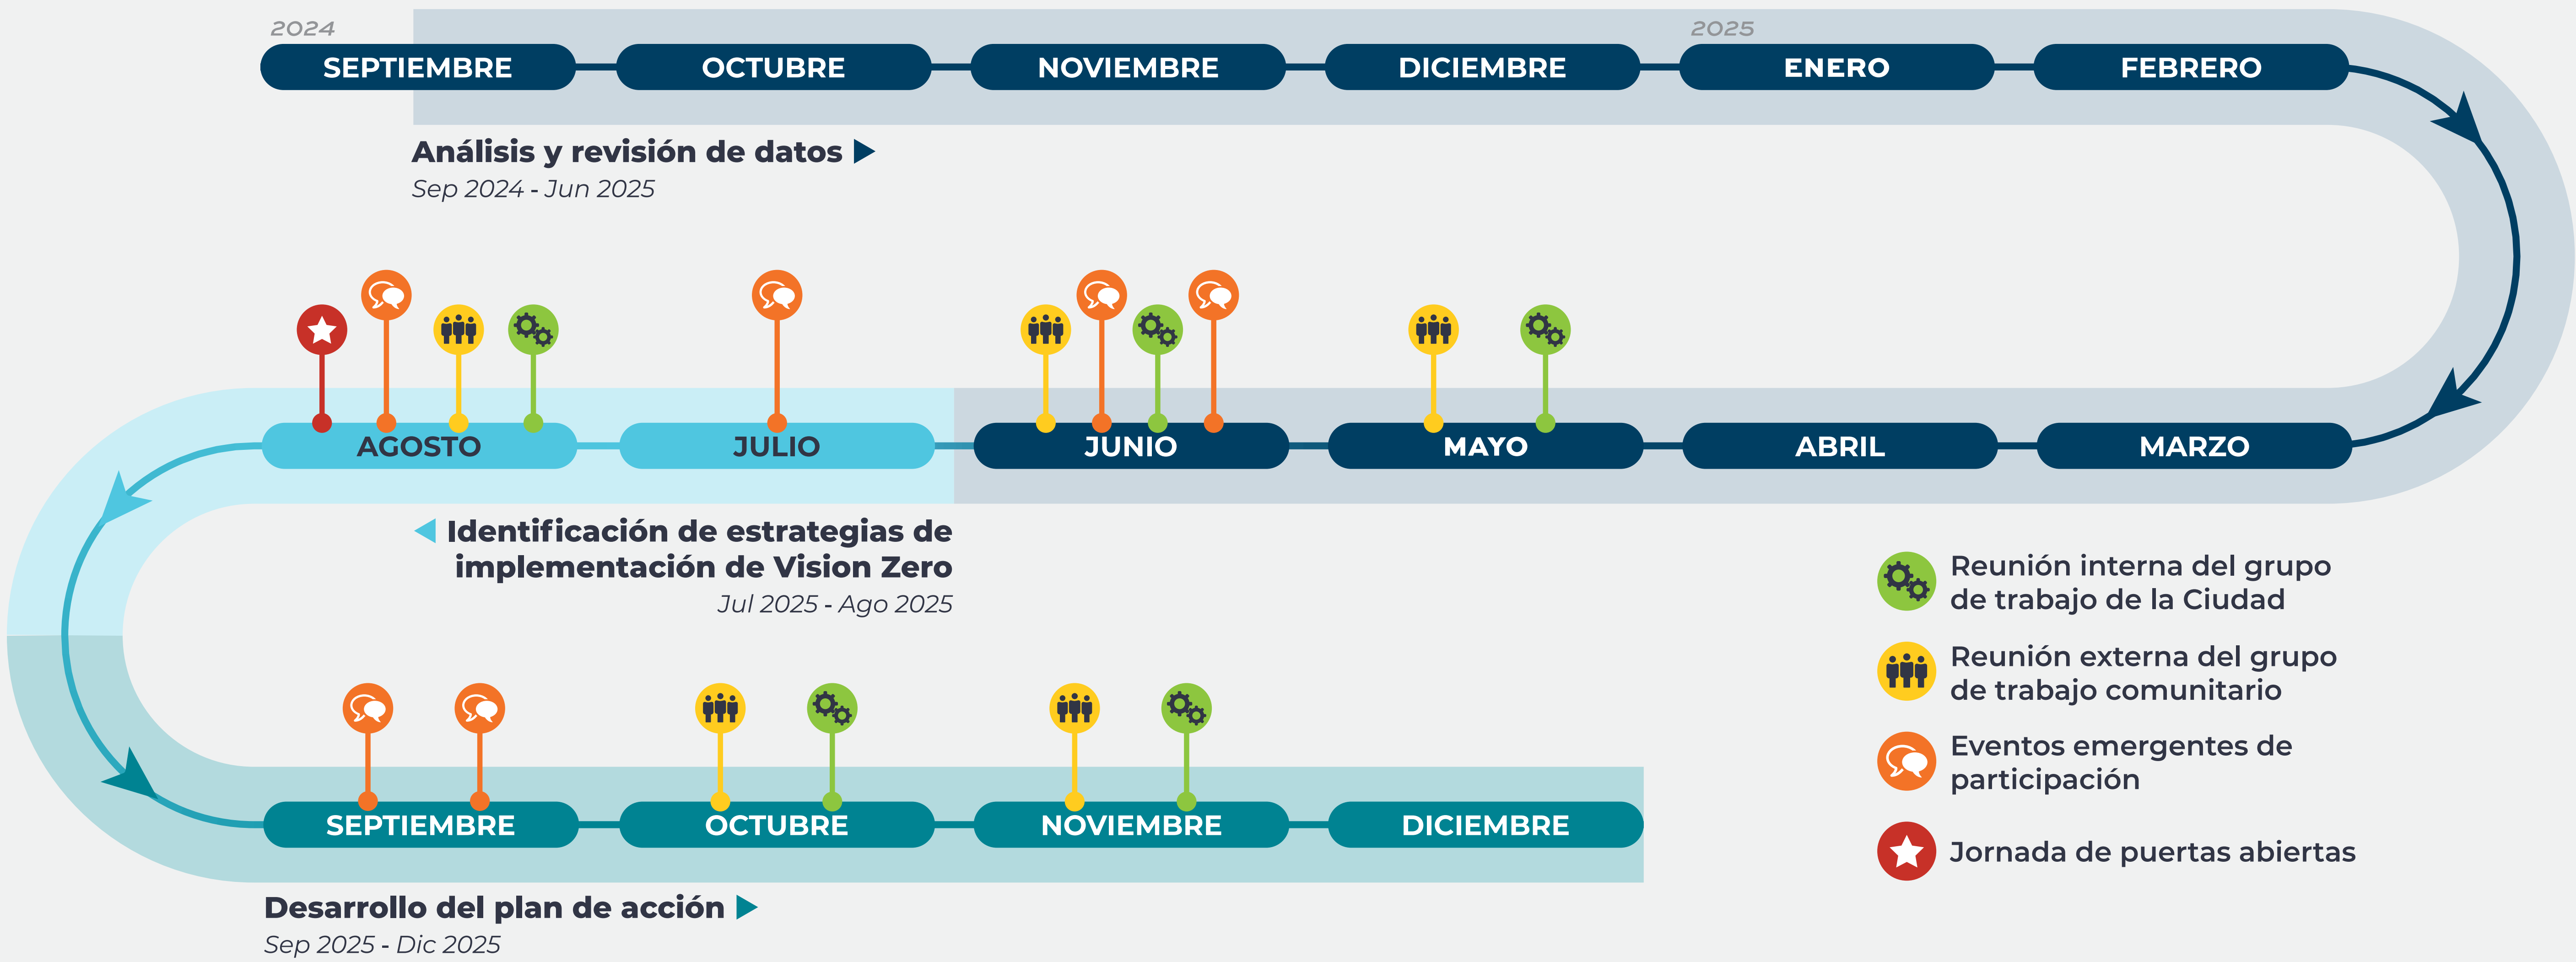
2024

SEPTIEMBRE OCTUBRE NOVIEMBRE DICIEMBRE

2025

ENERO FEBRERO

Análisis y revisión de datos
Sep 2024 - Jun 2025

AGOSTO JULIO JUNIO MAYO ABRIL MARZO

Identificación de estrategias de implementación de Vision Zero
Jul 2025 - Ago 2025

Reunión interna del grupo de trabajo de la Ciudad

Reunión externa del grupo de trabajo comunitario

Eventos emergentes de participación

Jornada de puertas abiertas

SEPTIEMBRE OCTUBRE NOVIEMBRE DICIEMBRE

Desarrollo del plan de acción
Sep 2025 - Dic 2025